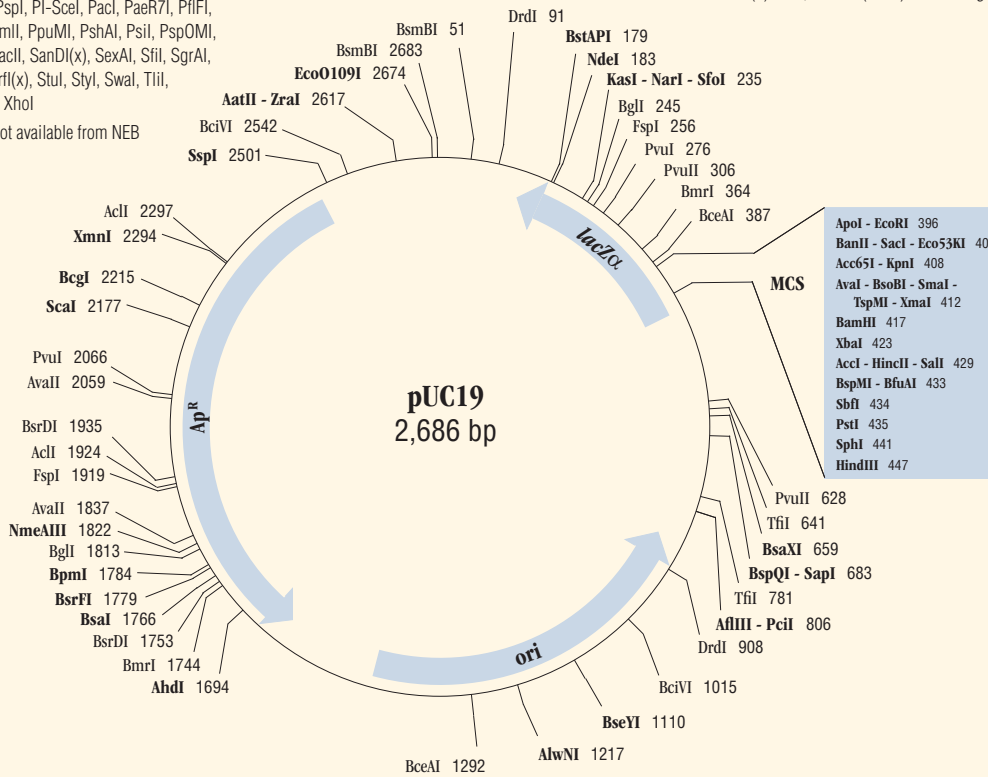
PspI, PI-SceI, PacI, PaeR7I, PflFI, mII, PpuMI, PshAI, PsiI, PspOMI, acII, SanDI(x), SexAI, SfiI, SgrAI, rfI(x), StuI, StyI, SwaI, TliI, XhoI

ot available from NEB

BsmBI 51
DrdI 91
BsmBI 2683
BstAPI 179
EcoO109I 2674
NdeI 183
AatII - ZraI 2617
KasI - NarI - SfoI 235
BciVI 2542
BglI 245
SspI 2501
FspI 256
PvuI 276
PvuII 306
BmrI 364
BceAI 387
AclI 2297
XmnI 2294
BcgI 2215
ScaI 2177
PvuI 2066
AvaII 2059
BsrDI 1935
AclI 1924
FspI 1919
AvaII 1837
NmeAIII 1822
BglI 1813
BpmI 1784
BsrFI 1779
BsaI 1766
BsrDI 1753
BmrI 1744
AhdI 1694

lacZα
Ap$^R$
ori

pUC19
2,686 bp

MCS

ApoI - EcoRI 396
BanII - SacI - Eco53KI 40
Acc65I - KpnI 408
AvaI - BsoBI - SmaI - TspMI - XmaI 412
BamHI 417
XbaI 423
AccI - HincII - SalI 429
BspMI - BfuAI 433
SbfI 434
PstI 435
SphI 441
HindIII 447

PvuII 628
TfiI 641
BsaXI 659
BspQI - SapI 683
TfiI 781
AflIII - PciI 806
DrdI 908
BciVI 1015
BseYI 1110
AlwNI 1217
BceAI 1292